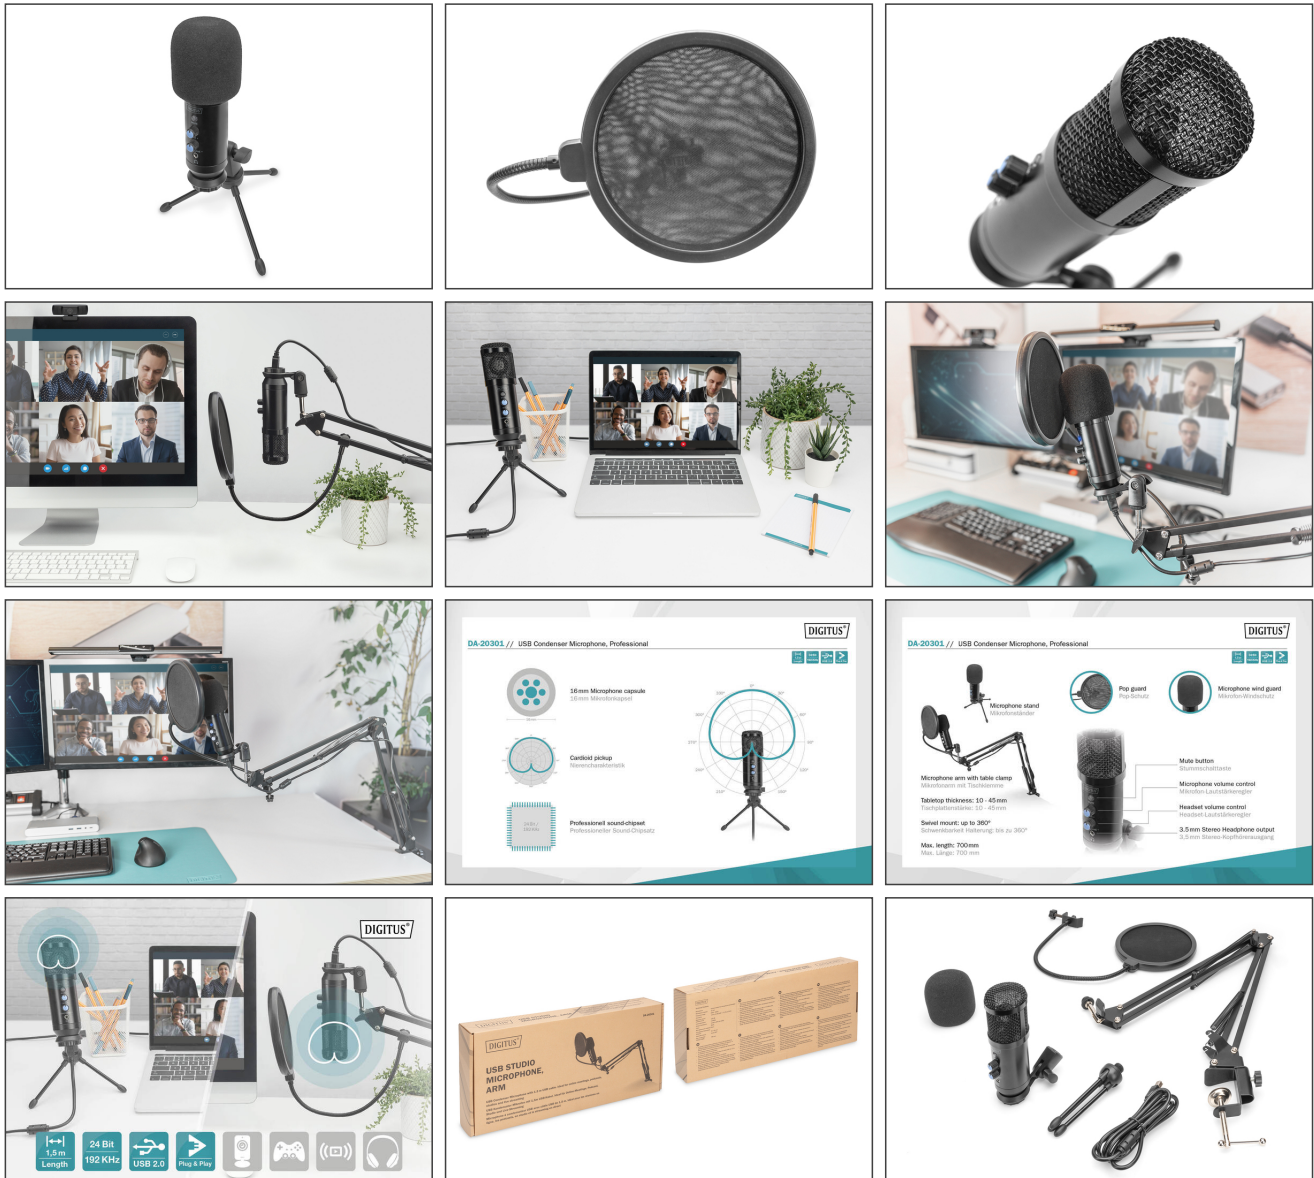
DIGITUS®

DA-20301 // USB Condenser Microphone, Professional

16 mm Microphone capsule
16 mm Mikrofonkapsel

Cardioid pickup
Nierencharakteristik

Professional sound-chipset
Professioneller Sound-Chipsatz

DIGITUS®

DA-20301 // USB Condenser Microphone, Professional

Microphone stand
Mikrofonständer

Pop guard
Pop-Schutz

Microphone wind guard
Mikrofon-Windschutz

Microphone arm with table clamp
Mikrofonarm mit Tischklemme

Tabletop thickness: 10 - 45 mm
Tischplattenstärke: 10 - 45 mm

Swivel mount: up to 360°
Schwenkbarkeit Halterung: bis zu 360°

Max. length: 700 mm
Max. Länge: 700 mm

Mute button
Stummschalttaste

Microphone volume control
Mikrofon-Lautstärkeregler

Headset volume control
Headset-Lautstärkeregler

3.5 mm Stereo Headphone output
3.5 mm Stereo-Kopfhörerausgang

DIGITUS®

1,5 m
Length

24 Bit
192 KHz

USB 2.0

Plug & Play

DIGITUS

USB STUDIO MICROPHONE, ARM